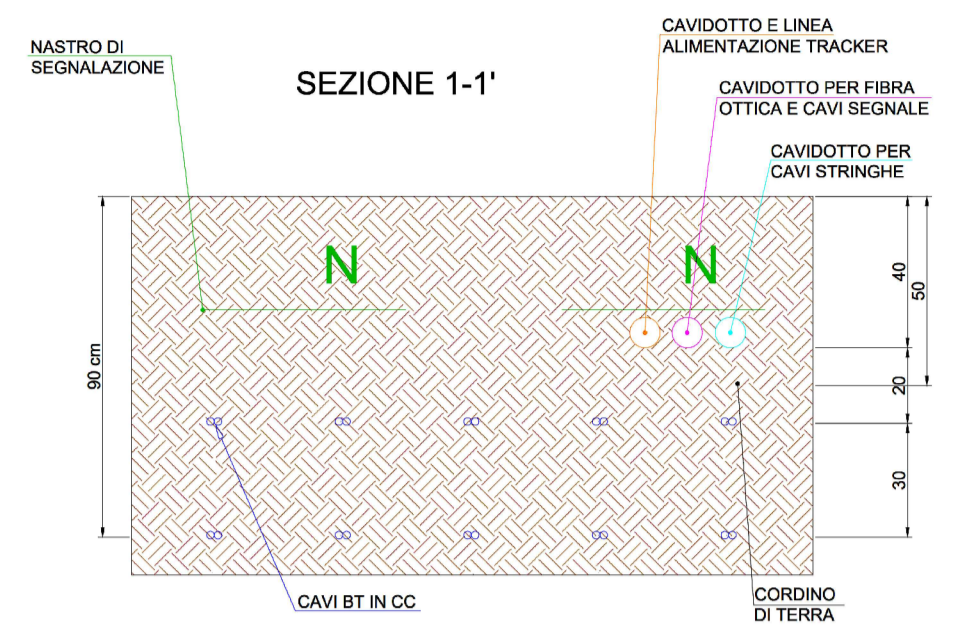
NASTRO DI SEGNALAZIONE

SEZIONE 1-1'

CAVIDOTTO E LINEA ALIMENTAZIONE TRACKER

CAVIDOTTO PER FIBRA OTTICA E CAVI SEGNALE

CAVIDOTTO PER CAVI STRINGHE

N

N

90 cm

40

50

20

30

CAVI BT IN CC

CORDINO DI TERRA